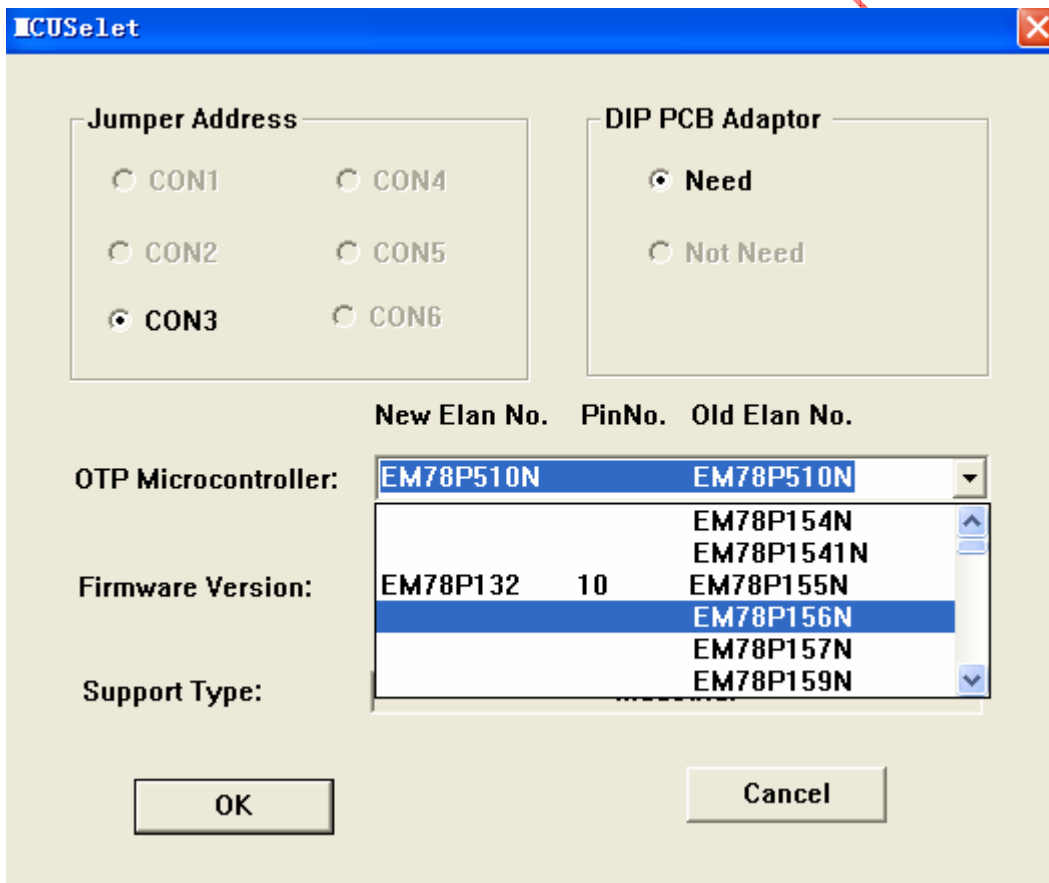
MCUSelet

Jumper Address

CON1
CON4
CON2
CON5
CON3
CON6

DIP PCB Adaptor

Need
Not Need

New Elan No. PinNo. Old Elan No.

OTP Microcontroller: EM78P510N EM78P510N

EM78P154N
EM78P1541N
EM78P132 10 EM78P155N
EM78P156N
EM78P157N
EM78P159N

Firmware Version:

Support Type: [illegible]

OK

Cancel